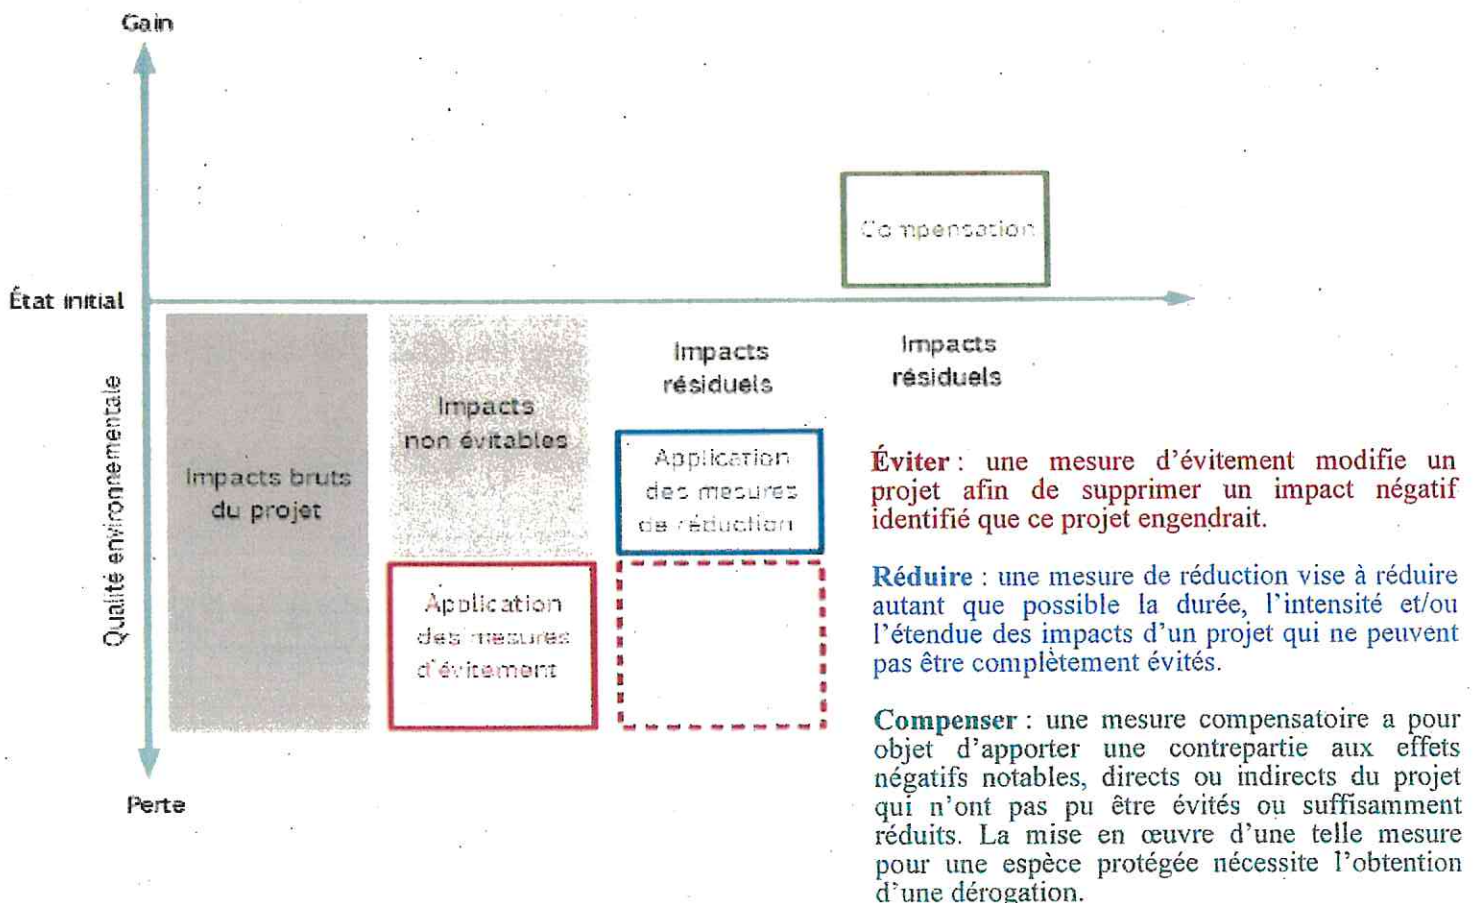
Gain

État initial

Qualité environnementale

Perte

Compensation

Impacts bruts du projet

Impacts non évitables

Application des mesures d'évitement

Impacts résiduels

Application des mesures de réduction

Impacts résiduels

Éviter : une mesure d'évitement modifie un projet afin de supprimer un impact négatif identifié que ce projet engendrait.

Réduire : une mesure de réduction vise à réduire autant que possible la durée, l'intensité et/ou l'étendue des impacts d'un projet qui ne peuvent pas être complètement évités.

Compenser : une mesure compensatoire a pour objet d'apporter une contrepartie aux effets négatifs notables, directs ou indirects du projet qui n'ont pas pu être évités ou suffisamment réduits. La mise en œuvre d'une telle mesure pour une espèce protégée nécessite l'obtention d'une dérogation.